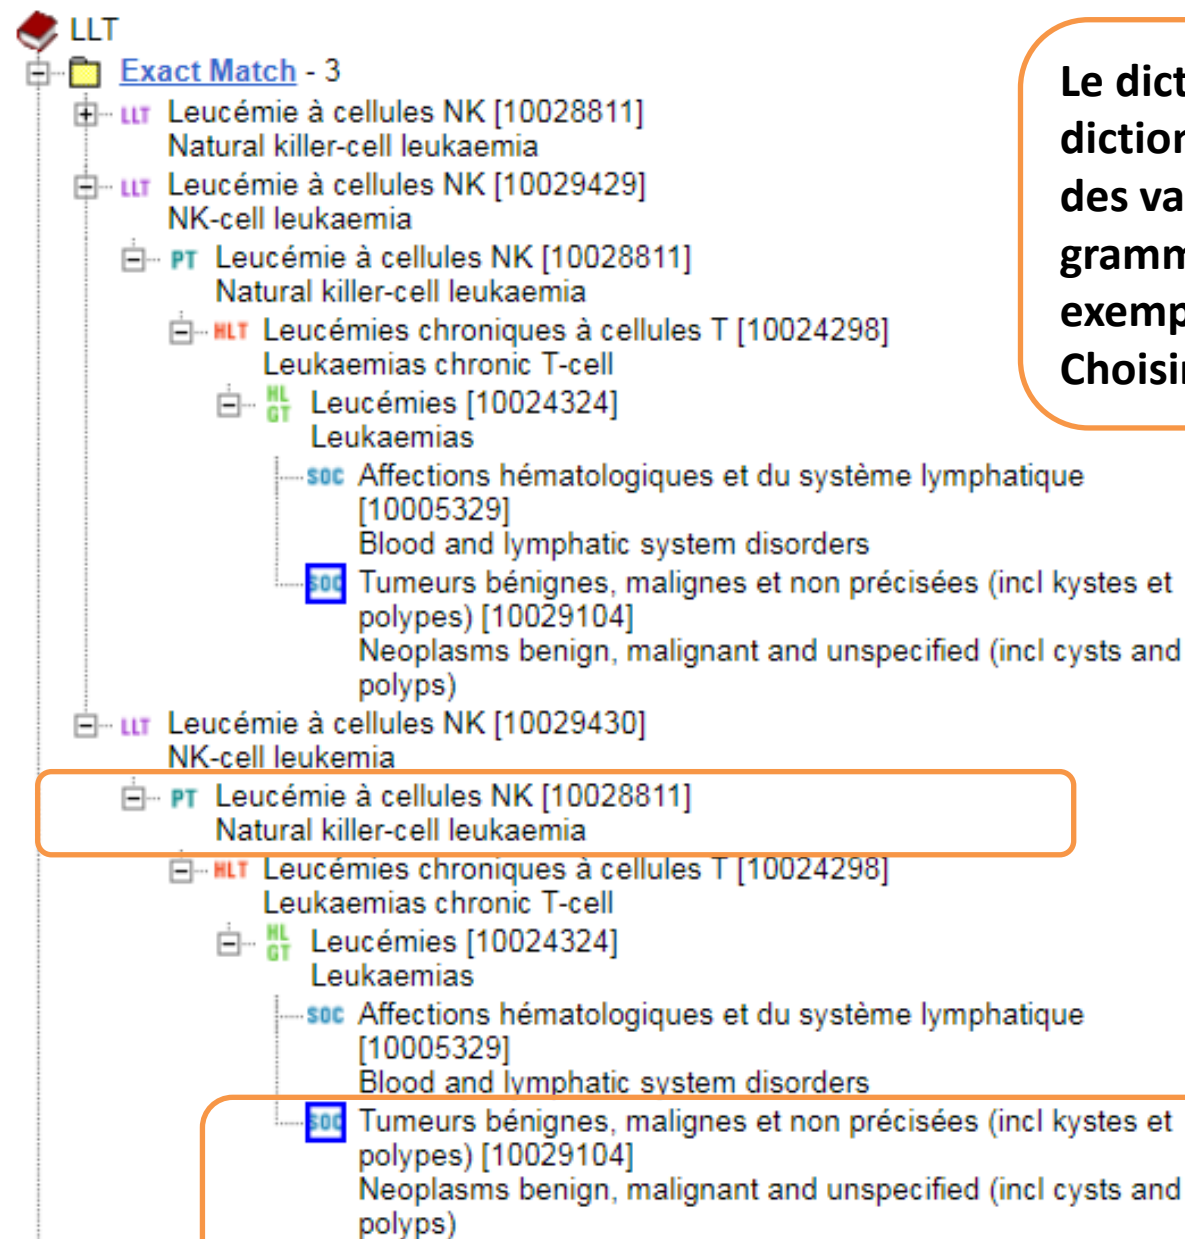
LLT
Exact Match - 3
LLT Leucémie à cellules NK [10028811]
Natural killer-cell leukaemia
LLT Leucémie à cellules NK [10029429]
NK-cell leukaemia
PT Leucémie à cellules NK [10028811]
Natural killer-cell leukaemia
HLT Leucémies chroniques à cellules T [10024298]
Leukaemias chronic T-cell
HLGT Leucémies [10024324]
Leukaemias
SOC Affections hématologiques et du système lymphatique [10005329]
Blood and lymphatic system disorders
SOC Tumeurs bénignes, malignes et non précisées (incl kystes et polypes) [10029104]
Neoplasms benign, malignant and unspecified (incl cysts and polyps)
LLT Leucémie à cellules NK [10029430]
NK-cell leukemia
PT Leucémie à cellules NK [10028811]
Natural killer-cell leukaemia
HLT Leucémies chroniques à cellules T [10024298]
Leukaemias chronic T-cell
HLGT Leucémies [10024324]
Leukaemias
SOC Affections hématologiques et du système lymphatique [10005329]
Blood and lymphatic system disorders
SOC Tumeurs bénignes, malignes et non précisées (incl kystes et polypes) [10029104]
Neoplasms benign, malignant and unspecified (incl cysts and polyps)

Le dict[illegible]
dictior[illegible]
des va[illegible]
gramm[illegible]
exemp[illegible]
Choisi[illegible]